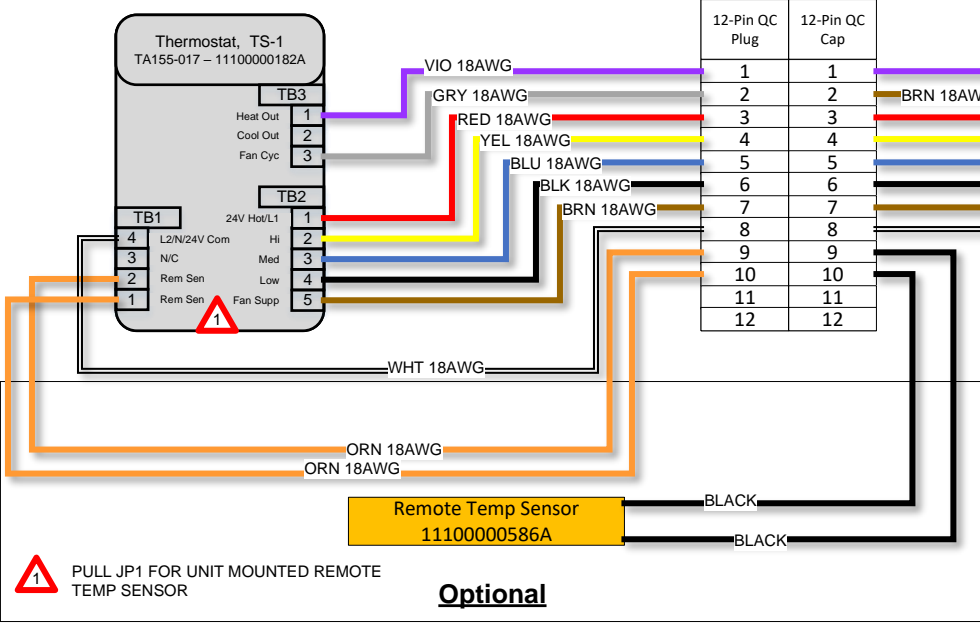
Thermostat, TS-1
TA155-017 – 11100000182A

TB3
Heat Out 1
Cool Out 2
Fan Cyc 3

TB2
24V Hot/L1 1
Hi 2
Med 3
Low 4
Fan Supp 5

TB1
4 L2/N/24V Com
3 N/C
2 Rem Sen
1 Rem Sen

1

VIO 18AWG
GRY 18AWG
RED 18AWG
YEL 18AWG
BLU 18AWG
BLK 18AWG
BRN 18AWG
WHT 18AWG
ORN 18AWG
ORN 18AWG

| 12-Pin QC Plug | 12-Pin QC Cap |
|---|---|
| 1 | 1 |
| 2 | 2 |
| 3 | 3 |
| 4 | 4 |
| 5 | 5 |
| 6 | 6 |
| 7 | 7 |
| 8 | 8 |
| 9 | 9 |
| 10 | 10 |
| 11 | 11 |
| 12 | 12 |

BRN 18AW

Remote Temp Sensor
11100000586A

BLACK
BLACK

1 PULL JP1 FOR UNIT MOUNTED REMOTE TEMP SENSOR

Optional